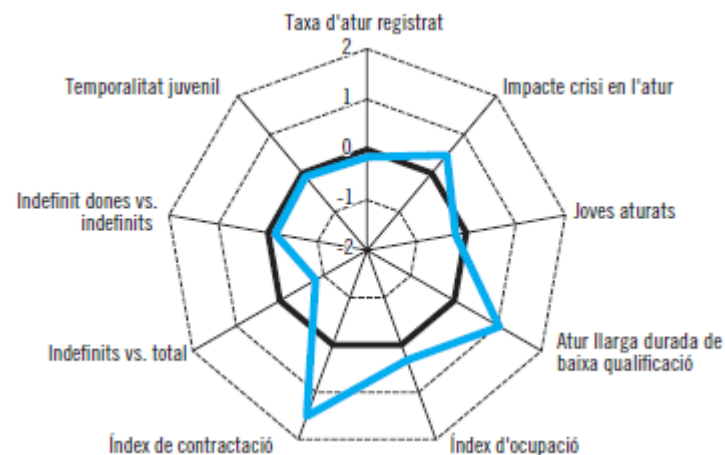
Taxa d'atur registrat

2

1

0

-1

-2

Impacte crisi en l'atur

Joves aturats

Atur llarga durada de baixa qualificació

Índex d'ocupació

Índex de contractació

Indefinits vs. total

Indefinit dones vs. indefinits

Temporalitat juvenil